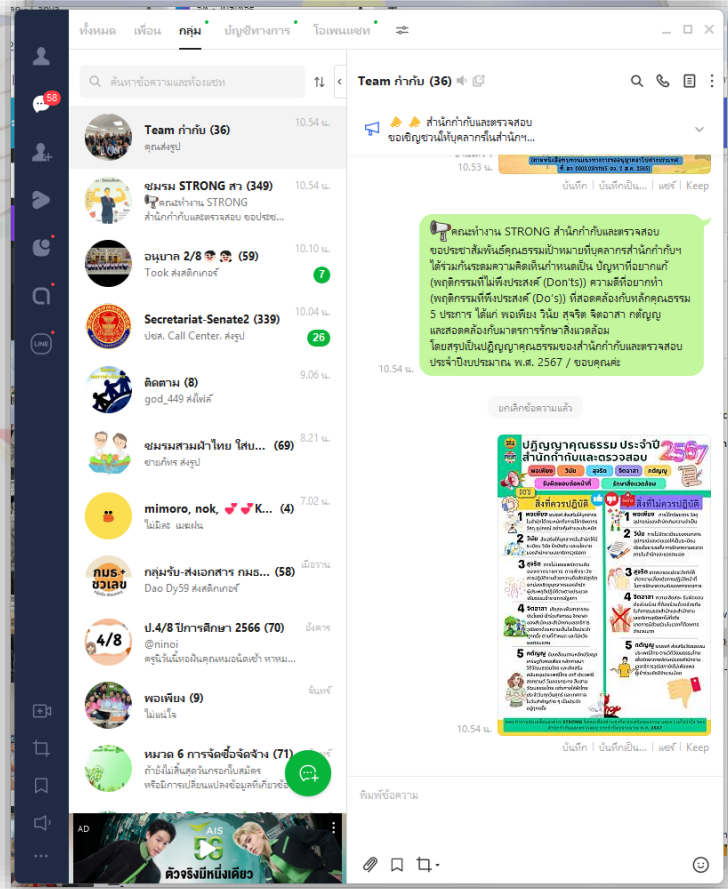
ทั้งหมด เพื่อน กลุ่ม บัญชีทางการ โอเพนแชท

58

ค้นหาข้อความและห้องแชท

Team กำกับ (36) 10.54 น.
คุณส่งรูป

ชมรม STRONG สา (349) 10.54 น.
คณะทำงาน STRONG
สำนักกำกับและตรวจสอบ ขอประชา...

อนุบาล 2/8 (59) 10.10 น.
Took ส่งสติกเกอร์
7

Secretariat-Senate2 (339) 10.04 น.
ปชส. Call Center. ส่งรูป
26

ติดตาม (8) 9.06 น.
god_449 ส่งไฟล์

ชมรมสามฝ้าไทย ใสบ... (69) 8.21 น.
ชายภัทร ส่งรูป

mimoro, nok, K... (4) 7.02 น.
ไม่มีคะ เมฆฝน

กลุ่มรับ-ส่งเอกสาร กมธ... (58) เมื่อวาน
กมธ+ ชวเลข
Dao Dy59 ส่งสติกเกอร์

4/8 ป.4/8 ปีการศึกษา 2566 (70) อังคาร
@ninoi
ครูนิ่มนี่ท่อฝันคุณหมอนัดเข้า หาหม...

พอเพียง (9) จันทร์
ไม่แน่ใจ

หมวด 6 การจัดซื้อจัดจ้าง (71)
ถ้ายังไม่สิ้นสุดวันครอกบ็อบสมัคร
หรือมีการเปลี่ยนแปลงข้อมูลที่เกี่ยวข้อง...

AD
AIS
ตัวจริงมีหนึ่งเดียว

Team กำกับ (36)

สำนักกำกับและตรวจสอบ
ขอเชิญชวนให้บุคลากรในสำนักฯ...

10.53 น.
บันทึก บันทึกเป็น... แชร์ Keep

คณะทำงาน STRONG สำนักกำกับและตรวจสอบ ขอประชาสัมพันธ์คุณธรรมเป้าหมายที่บุคลากรสำนักกำกับฯ ได้ร่วมกันระดมความคิดเห็นกำหนดเป็น ปัญหาที่อยากแก้ (พฤติกรรมที่ไม่พึงประสงค์ (Don'ts)) ความดีที่อยากทำ (พฤติกรรมที่พึงประสงค์ (Do's)) ที่สอดคล้องกับหลักคุณธรรม 5 ประการ ได้แก่ พอเพียง วินัย สุจริต จิตอาสา กตัญญู และสอดคล้องกับมาตรการรักษาสิ่งแวดล้อม โดยสรุปเป็นปฏิญญาคุณธรรมของสำนักกำกับและตรวจสอบ ประจำปีงบประมาณ พ.ศ. 2567 / ขอบคุณค่ะ
10.54 น.

ยกเลิกข้อความแล้ว

ปฏิญญาคุณธรรม ประจำปี 2567
สำนักกำกับและตรวจสอบ
พอเพียง วินัย สุจริต จิตอาสา กตัญญู
รับผิดชอบต่อหน้าที่ รักษาสิ่งแวดล้อม
DO'S สิ่งที่ควรปฏิบัติ
DON'TS สิ่งที่ไม่ควรปฏิบัติ
1 พอเพียง
2 วินัย
3 สุจริต
4 จิตอาสา
5 กตัญญู
1 พอเพียง
2 วินัย
3 สุจริต
4 จิตอาสา
5 กตัญญู
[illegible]

10.54 น.
บันทึก บันทึกเป็น... แชร์ Keep

พิมพ์ข้อความ